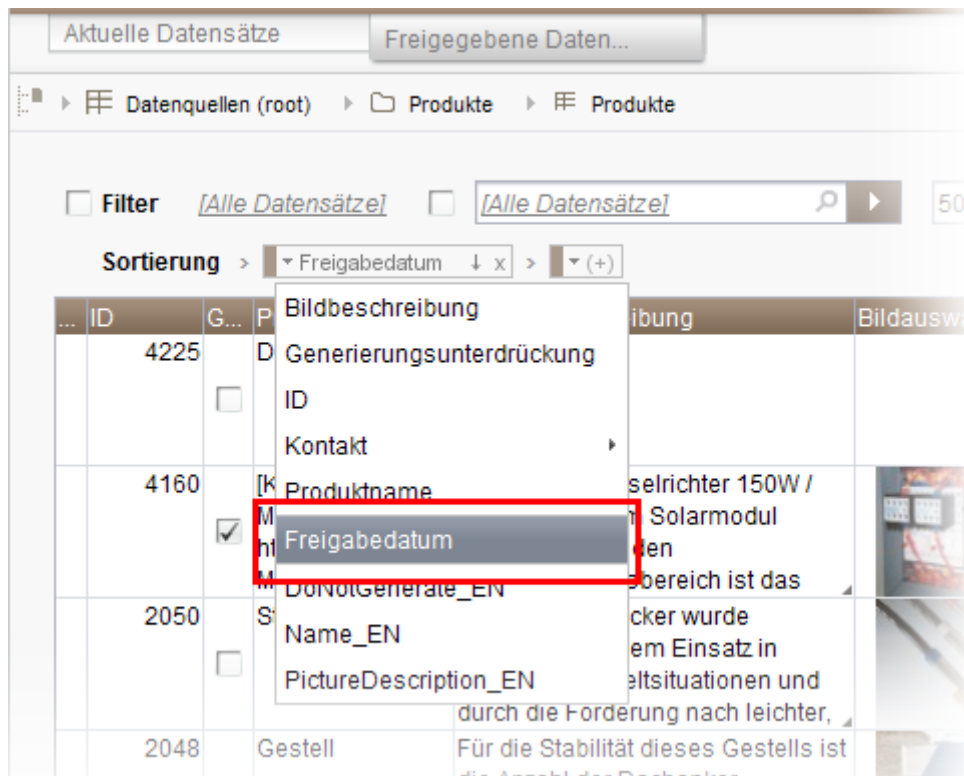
Aktuelle Datensätze
Freigegebene Daten...

Datenquellen (root) › Produkte › Produkte

Filter [Alle Datensätze] [Alle Datensätze] 50

Sortierung › Freigabedatum ↓ x › (+)

| ... | ID | G... | P | ibung | Bildausw |
|---|---|---|---|---|---|
| | 4225 | | D | | |
| | 4160 | ☑ | [K M hi | selrichter 150W / Solarmodul den bereich ist das | |
| | 2050 | | St | cker wurde em Einsatz in eltsituationen und durch die Forderung nach leichter, | |
| | 2048 | | Gestell | Für die Stabilität dieses Gestells ist | |

Bildbeschreibung
Generierungsunterdrückung
ID
Kontakt
Produktname
Freigabedatum
DoNotGenerate_EN
Name_EN
PictureDescription_EN